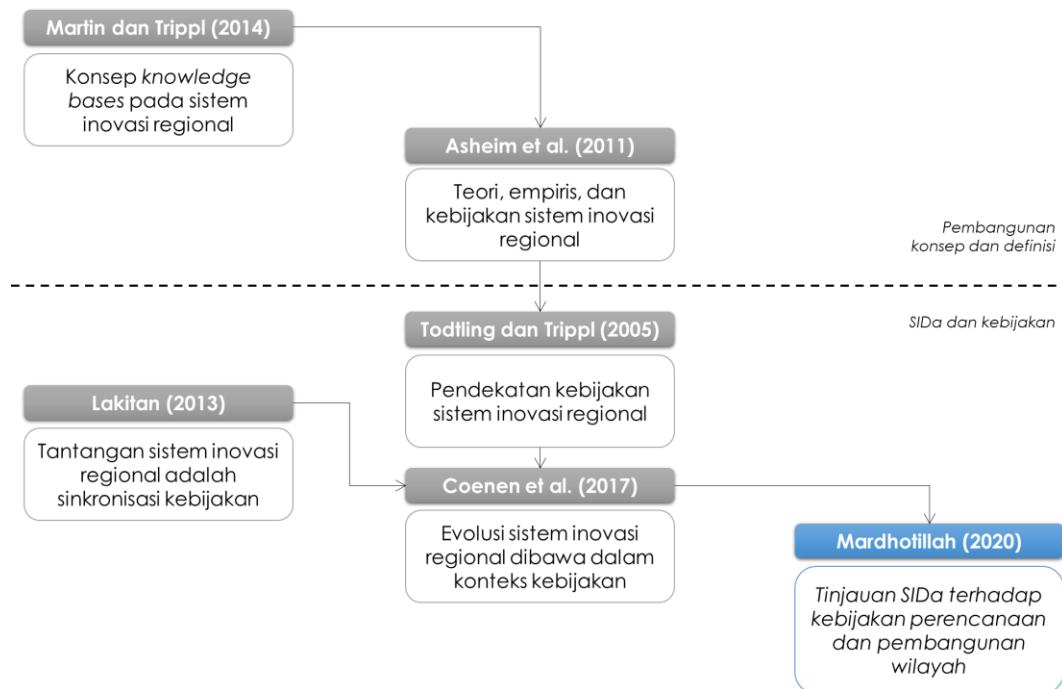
Martin dan Trippl (2014)

Konsep *knowledge bases* pada sistem inovasi regional

Asheim et al. (2011)

Teori, empiris, dan kebijakan sistem inovasi regional

*Pembangunan konsep dan definisi*

*SIDa dan kebijakan*

Todtling dan Trippl (2005)

Pendekatan kebijakan sistem inovasi regional

Lakitan (2013)

Tantangan sistem inovasi regional adalah sinkronisasi kebijakan

Coenen et al. (2017)

Evolusi sistem inovasi regional dibawa dalam konteks kebijakan

Mardhotillah (2020)

*Tinjauan SIDa terhadap kebijakan perencanaan dan pembangunan wilayah*